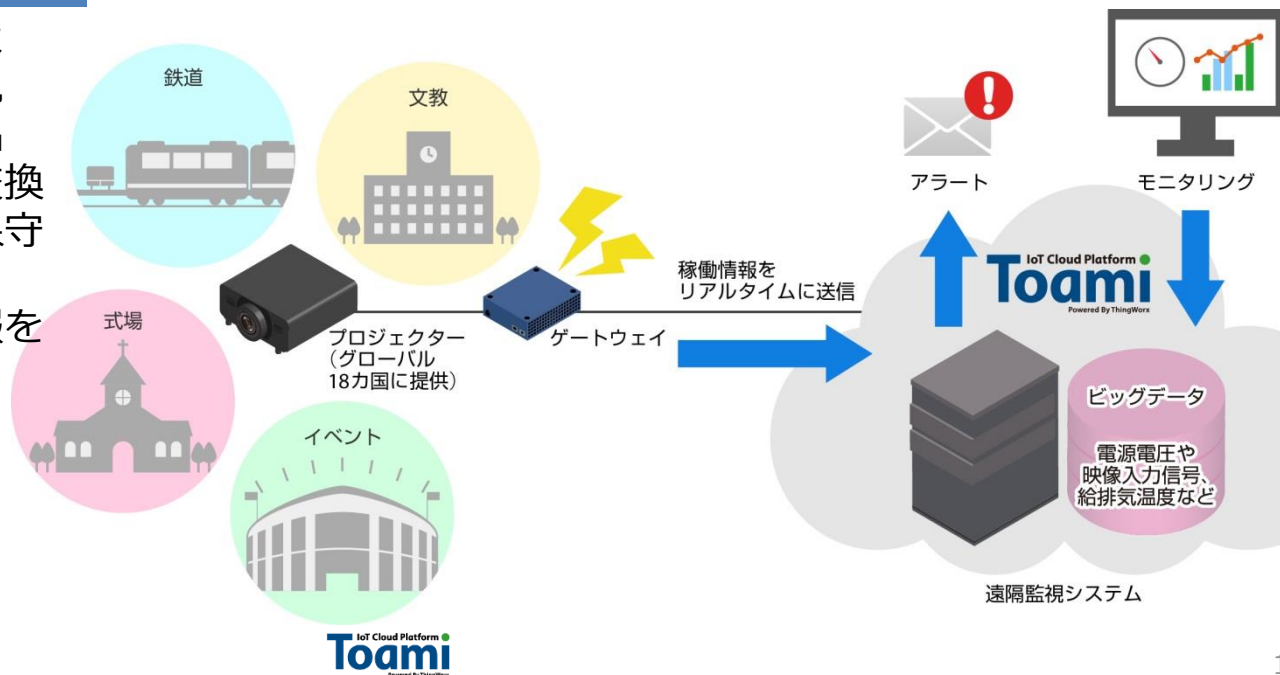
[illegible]
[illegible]換
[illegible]守
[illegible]を

鉄道

文教

式場

イベント

プロジェクター
(グローバル
18カ国に提供)

ゲートウェイ

稼働情報を
リアルタイムに送信

アラート

モニタリング

IoT Cloud Platform
Toami
Powered By ThingWorx

ビッグデータ

電源電圧や
映像入力信号、
給排気温度など

遠隔監視システム

IoT Cloud Platform
Toami
Powered By ThingWorx

1